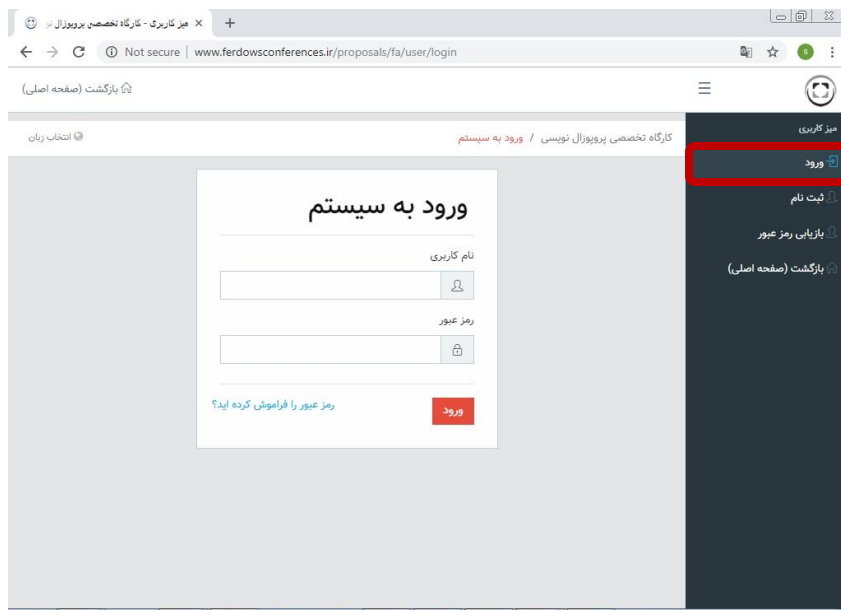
میز کاربری - کارگاه تخصصی پروپوزال نو ×
+
Not secure | www.ferdowsconferences.ir/proposals/fa/user/login

بازگشت (صفحه اصلی)

میز کاربری
ورود
ثبت نام
بازیابی رمز عبور
بازگشت (صفحه اصلی)

کارگاه تخصصی پروپوزال نویسی / ورود به سیستم
انتخاب زبان

ورود به سیستم
نام کاربری
رمز عبور
ورود
رمز عبور را فراموش کرده اید؟